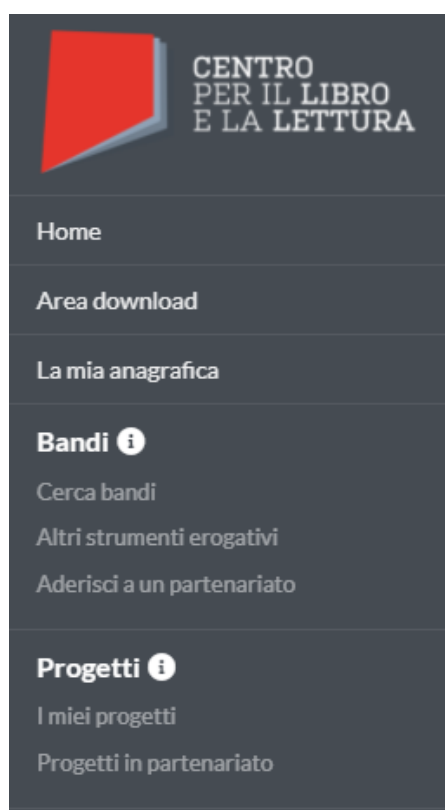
CENTRO
PER IL LIBRO
E LA LETTURA

Home

Area download

La mia anagrafica

Bandi

Cerca bandi

Altri strumenti erogativi

Aderisci a un partenariato

Progetti

I miei progetti

Progetti in partenariato